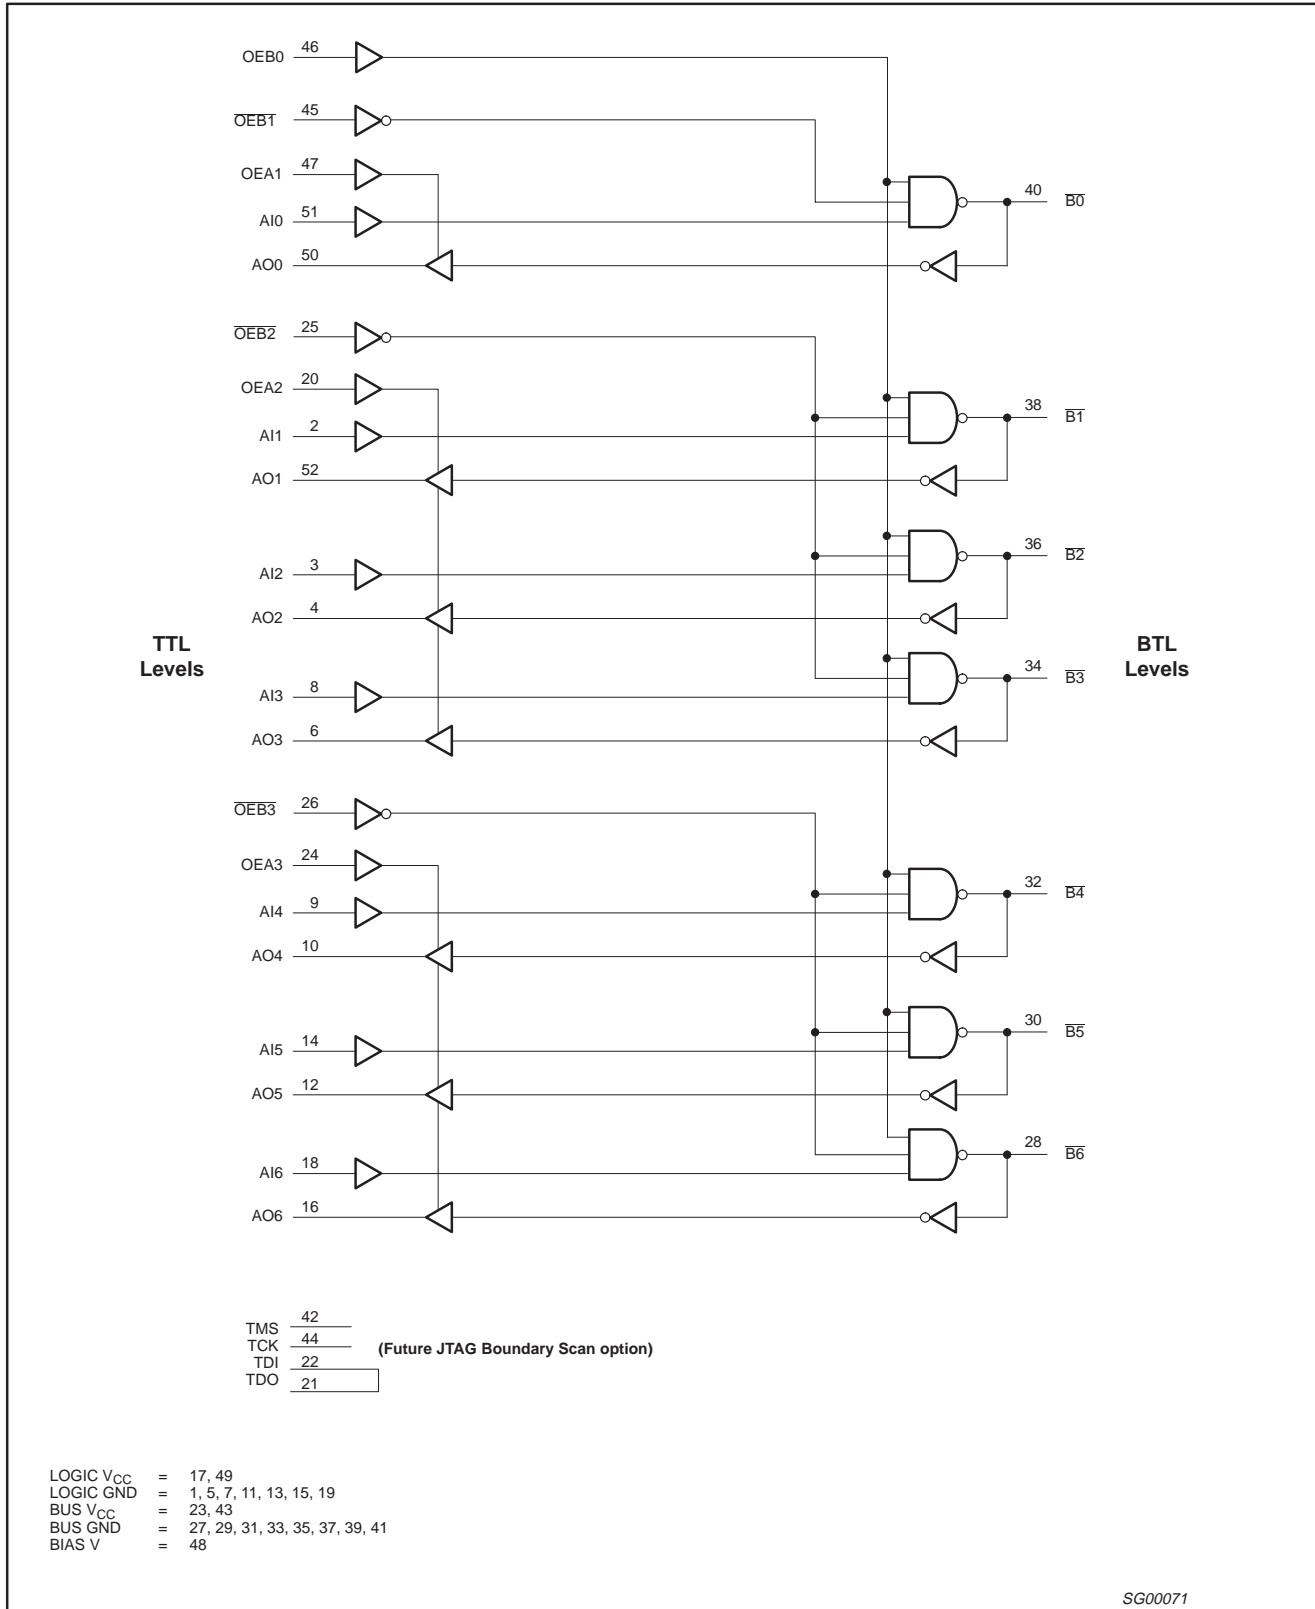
OEB0 46

$\overline{OEB1}$ 45

OEA1 47

AI0 51

AO0 50

40 $\overline{B0}$

$\overline{OEB2}$ 25

OEA2 20

AI1 2

AO1 52

38 $\overline{B1}$

AI2 3

AO2 4

36 $\overline{B2}$

TTL Levels

BTL Levels

AI3 8

AO3 6

34 $\overline{B3}$

$\overline{OEB3}$ 26

OEA3 24

AI4 9

AO4 10

32 $\overline{B4}$

AI5 14

AO5 12

30 $\overline{B5}$

AI6 18

AO6 16

28 $\overline{B6}$

TMS 42
TCK 44
TDI 22
TDO 21

(Future JTAG Boundary Scan option)

LOGIC $V_{CC}$ = 17, 49
LOGIC GND = 1, 5, 7, 11, 13, 15, 19
BUS $V_{CC}$ = 23, 43
BUS GND = 27, 29, 31, 33, 35, 37, 39, 41
BIAS V = 48

SG00071